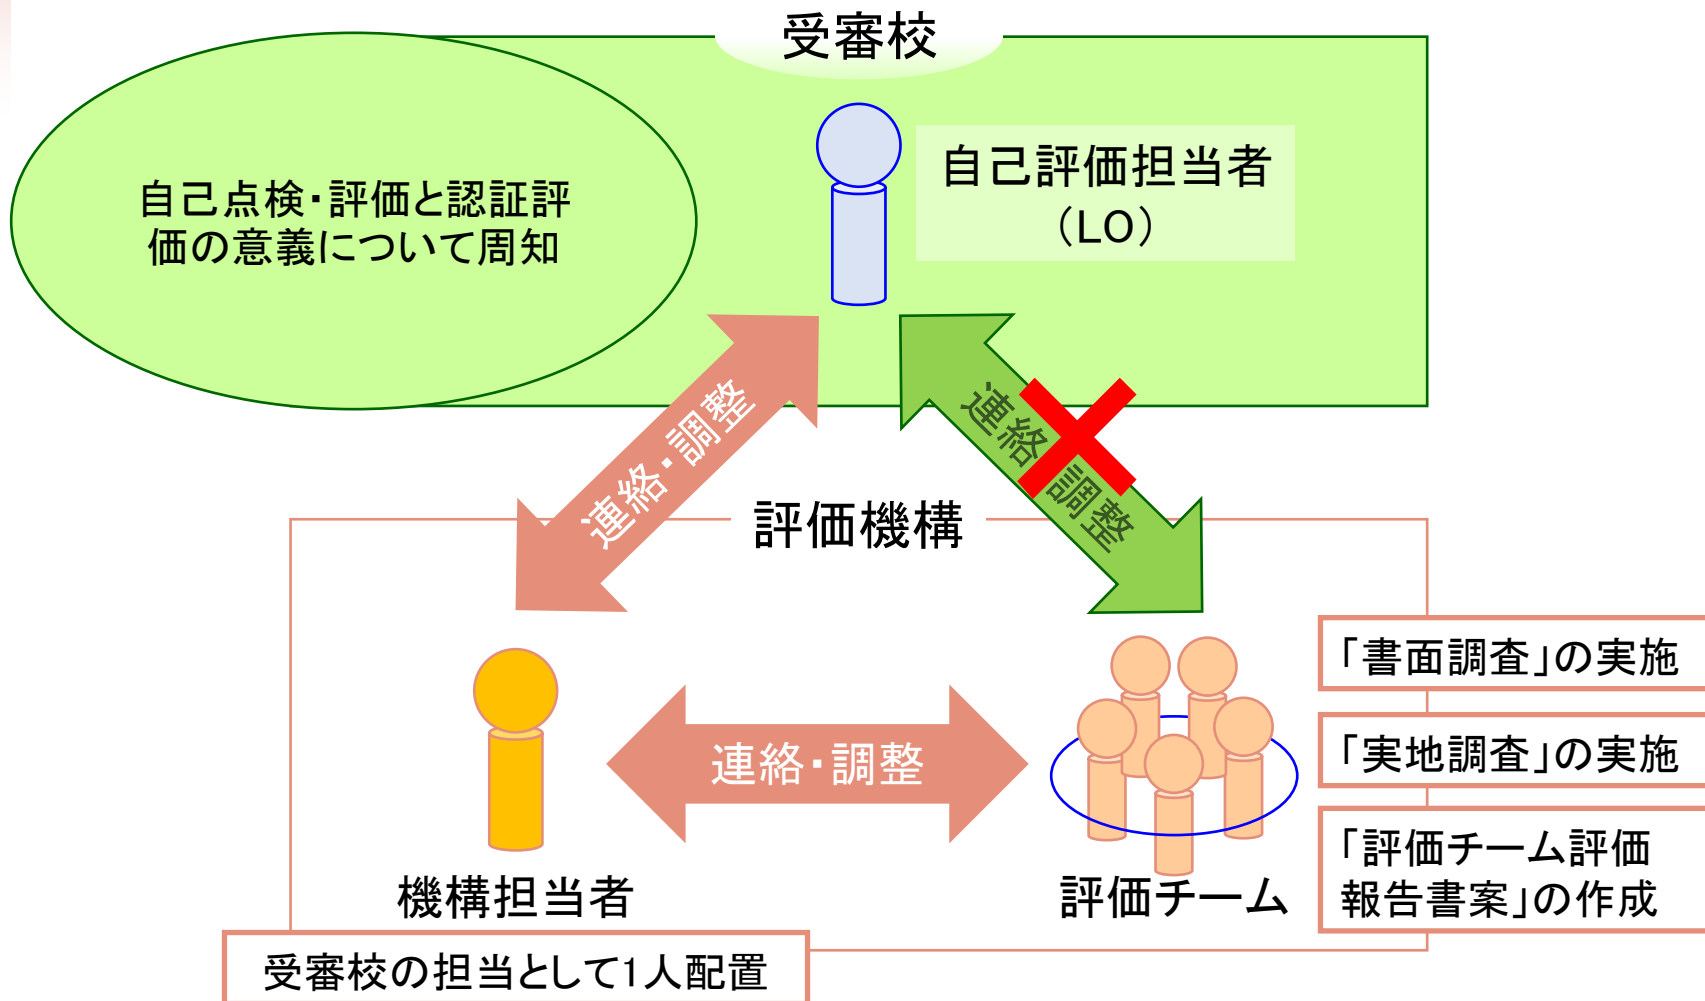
受審校

自己点検・評価と認証評価の意義について周知

自己評価担当者
（LO）

連絡・調整

連絡・調整

評価機構

連絡・調整

機構担当者

評価チーム

「書面調査」の実施

「実地調査」の実施

「評価チーム評価報告書案」の作成

受審校の担当として1人配置